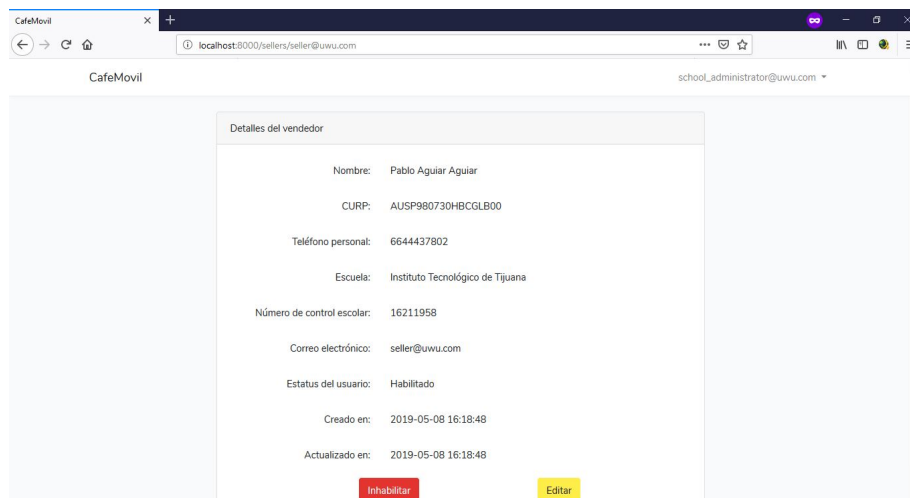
CafeMovil ×

localhost:8000/sellers/seller@uwu.com

CafeMovil

school_administrator@uwu.com

Detalles del vendedor

Nombre: Pablo Aguiar Aguiar

CURP: AUSP980730HBCGLB00

Teléfono personal: 6644437802

Escuela: Instituto Tecnológico de Tijuana

Número de control escolar: 16211958

Correo electrónico: seller@uwu.com

Estatus del usuario: Habilitado

Creado en: 2019-05-08 16:18:48

Actualizado en: 2019-05-08 16:18:48

Inhabilitar

Editar